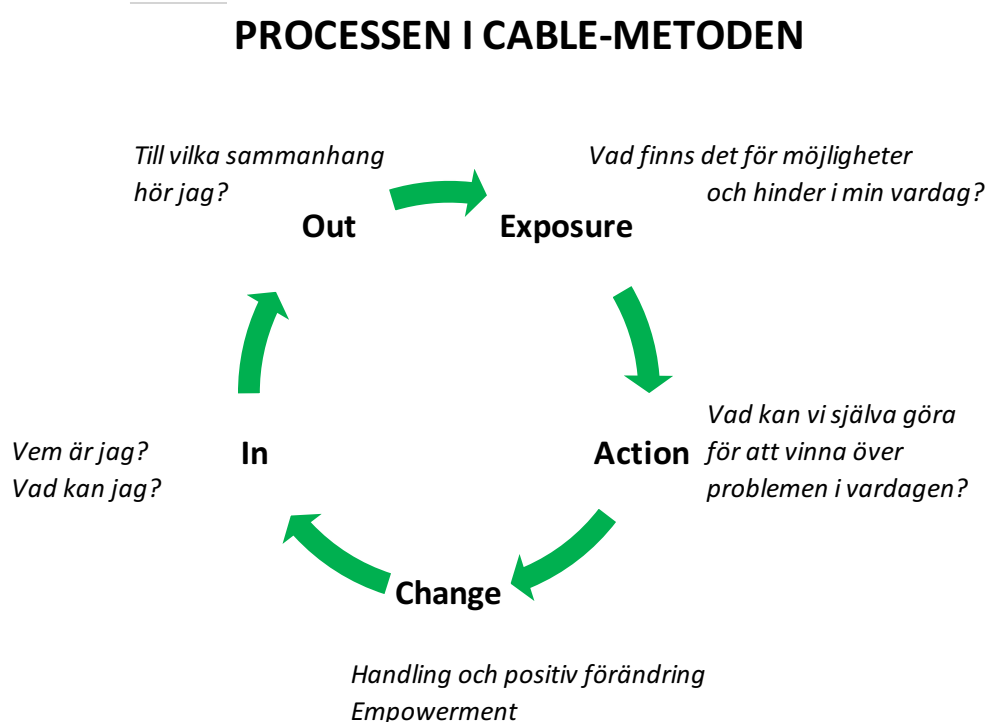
PROCESSEN I CABLE-METODEN

Till vilka sammanhang hör jag?

Out

Exposure

Vad finns det för möjligheter och hinder i min vardag?

Vad kan vi själva göra för att vinna över problemen i vardagen?

Action

Vem är jag? Vad kan jag?

In

Change

Handling och positiv förändring
Empowerment